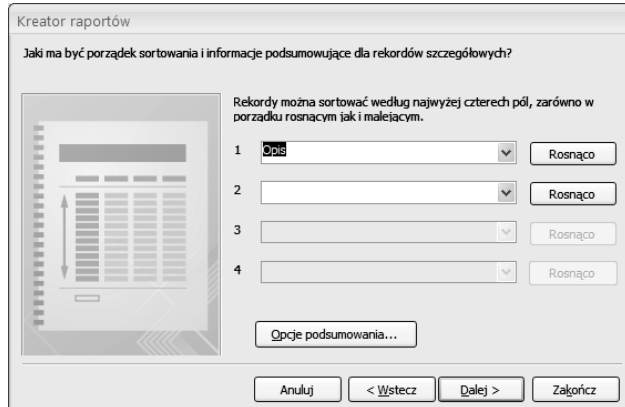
Kreator raportów

Jaki ma być porządek sortowania i informacje podsumowujące dla rekordów szczegółowych?

Rekordy można sortować według najwyżej czterech pól, zarówno w porządku rosnącym jak i malejącym.

1 Opis Rosnąco

2 Rosnąco

3 Rosnąco

4 Rosnąco

Opcje podsumowania...

Anuluj < Wstecz Dalej > Zakończ